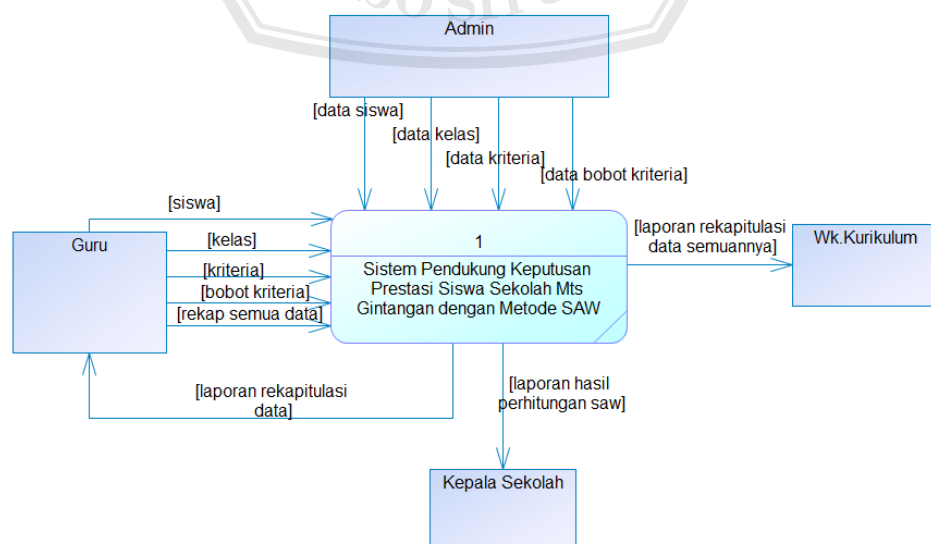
Admin

[data siswa]

[data kelas]

[data kriteria]

[data bobot kriteria]

[siswa]

Guru

[kelas]

[kriteria]

[bobot kriteria]

[rekap semua data]

1

Sistem Pendukung Keputusan Prestasi Siswa Sekolah Mts Gintangan dengan Metode SAW

[laporan rekapitulasi data semuannya]

Wk.Kurikulum

[laporan rekapitulasi data]

[laporan hasil perhitungan saw]

Kepala Sekolah